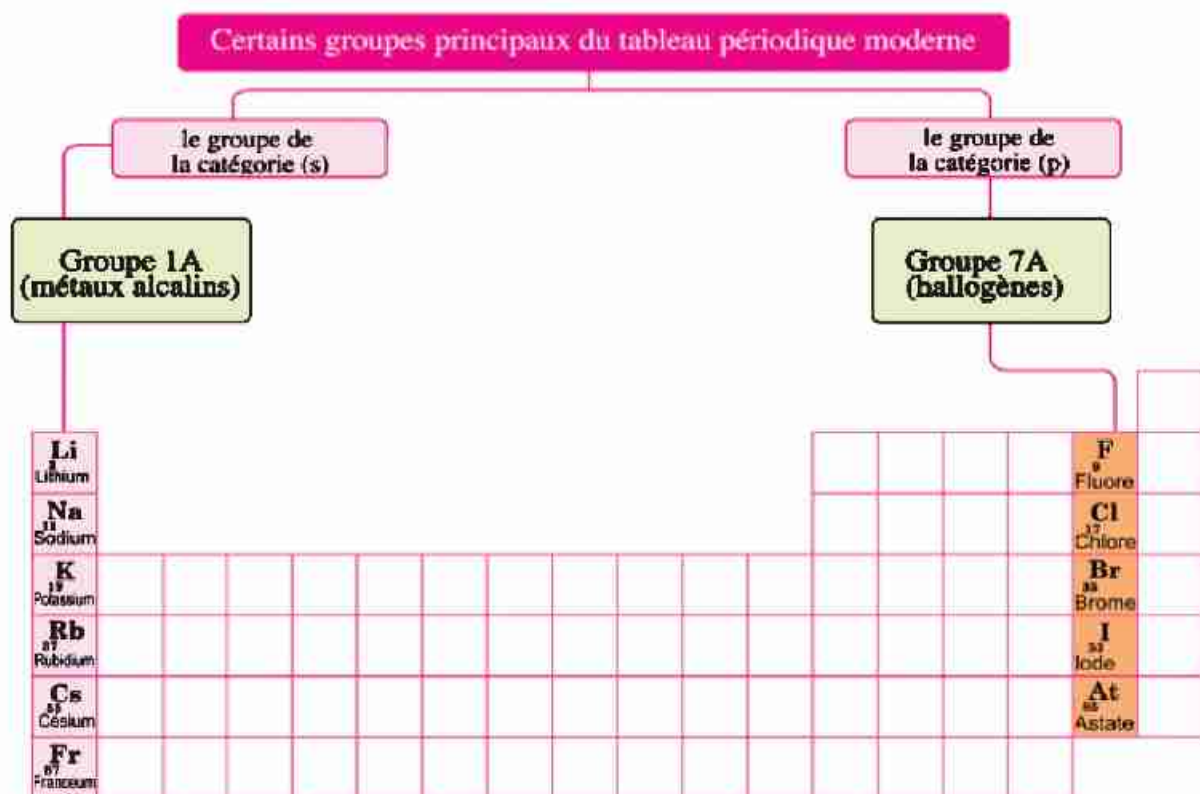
Certains groupes principaux du tableau périodique moderne

le groupe de la catégorie (s)

le groupe de la catégorie (p)

Groupe 1A (métaux alcalins)

Groupe 7A (hallogènes)

| Li 3 Lithium |
|---|
| Na 11 Sodium |
| K 19 Potassium |
| Rb 37 Rubidium |
| Cs 55 Césium |
| Fr 87 Francium |

| F 9 Fluore |
|---|
| Cl 17 Chlore |
| Br 35 Brome |
| I 53 Iode |
| At 85 Astate |